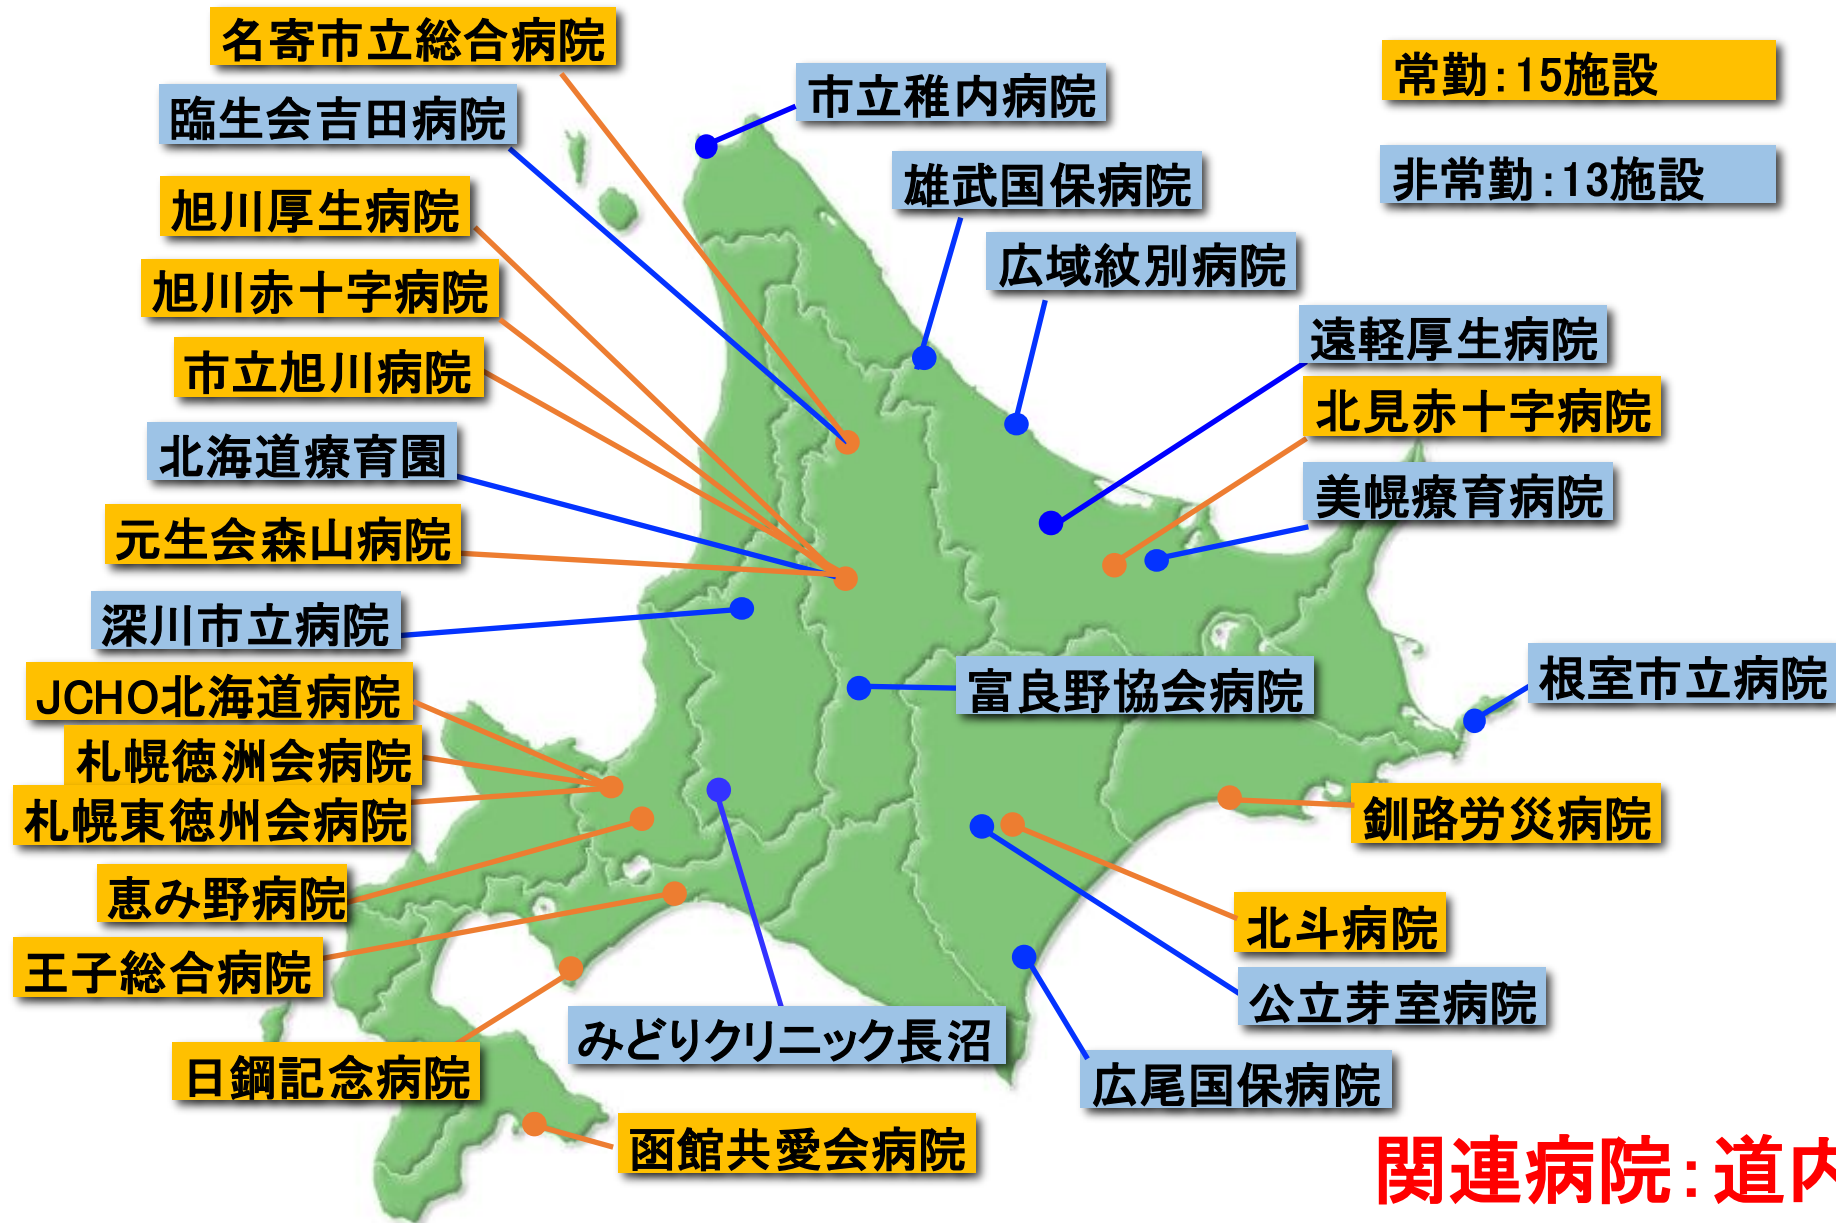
名寄市立総合病院
臨生会吉田病院
旭川厚生病院
旭川赤十字病院
市立旭川病院
北海道療育園
元生会森山病院
深川市立病院
JCHO北海道病院
札幌徳洲会病院
札幌東徳州会病院
恵み野病院
王子総合病院
日鋼記念病院
函館共愛会病院
みどりクリニック長沼
市立稚内病院
雄武国保病院
広域紋別病院
遠軽厚生病院
北見赤十字病院
美幌療育病院
富良野協会病院
根室市立病院
釧路労災病院
北斗病院
公立芽室病院
広尾国保病院
常勤:15施設
非常勤:13施設
関連病院:道内